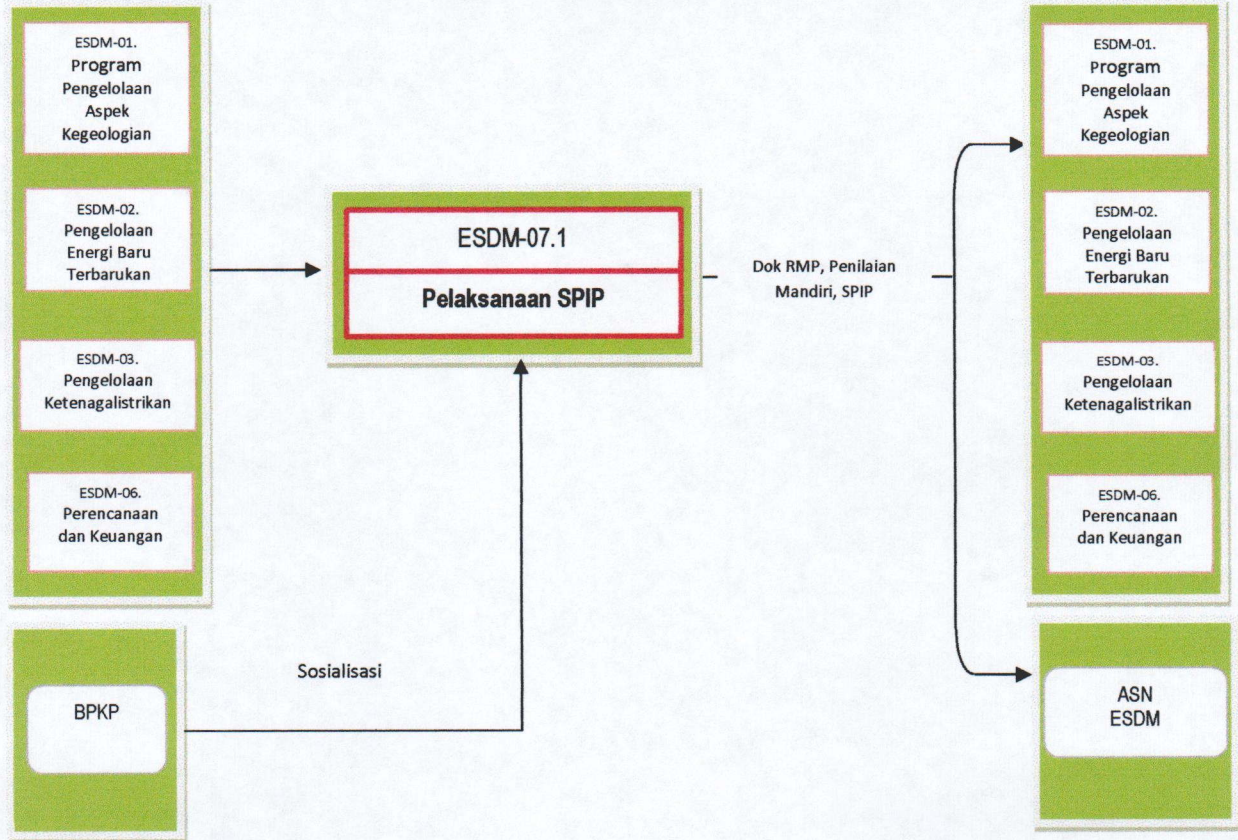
ESDM-01. Program Pengelolaan Aspek Kegeologian

ESDM-02. Pengelolaan Energi Baru Terbarukan

ESDM-03. Pengelolaan Ketenagalistrikan

ESDM-06. Perencanaan dan Keuangan

BPKP

Sosialisasi

ESDM-07.1

Pelaksanaan SPIP

Dok RMP, Penilaian Mandiri, SPIP

ESDM-01. Program Pengelolaan Aspek Kegeologian

ESDM-02. Pengelolaan Energi Baru Terbarukan

ESDM-03. Pengelolaan Ketenagalistrikan

ESDM-06. Perencanaan dan Keuangan

ASN ESDM